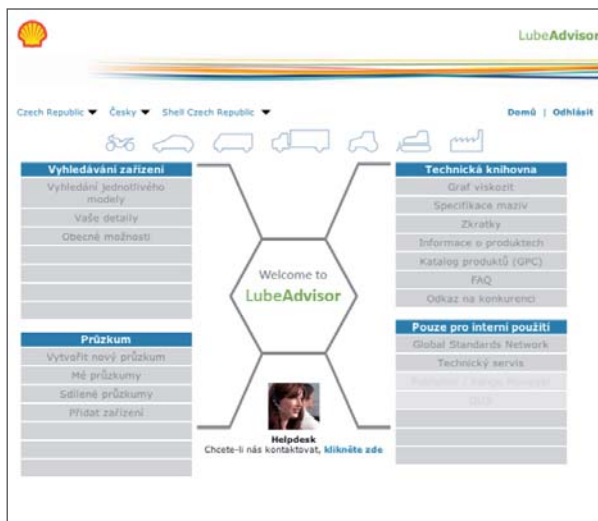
LubeAdvisor

Czech Republic ▼ Česky ▼ Shell Czech Republic ▼

Domů | Odhlásit

Vyhledávání zařízení
Vyhledání jednotlivého modelu
Vaše detaily
Obecné možnosti

Průzkum
Vytvořit nový průzkum
Mé průzkumy
Sdílené průzkumy
Přidat zařízení

Welcome to
LubeAdvisor

Helpdesk
Chcete-li nás kontaktovat, klikněte zde

Technická knihovna
Graf viskozit
Specifikace maziv
Zkratky
Informace o produktech
Katalog produktů (GPC)
FAQ
Odkaz na konkurenci

Pouze pro interní použití
Global Standards Network
Technický servis
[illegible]
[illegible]